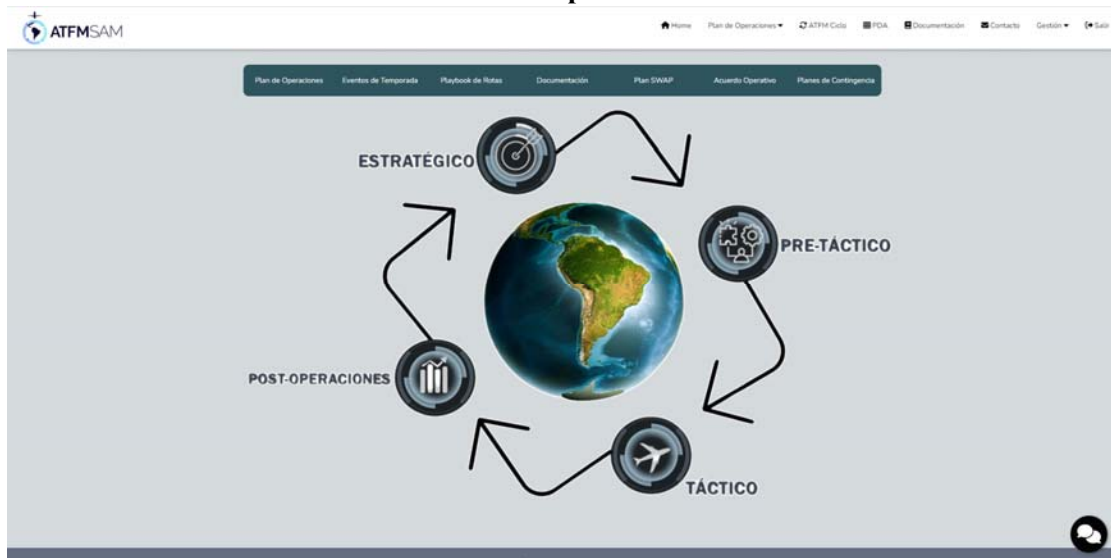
ATFMSAM

Home Plan de Operaciones ATFM Ciclo FDA Documentación Contacto Gestión Salir

Plan de Operaciones Eventos de Temporada Playbook de Rotas Documentación Plan SWAP Acuerdo Operativo Planes de Contingencia

ESTRATÉGICO

PRE-TÁCTICO

POST-OPERACIONES

TÁCTICO